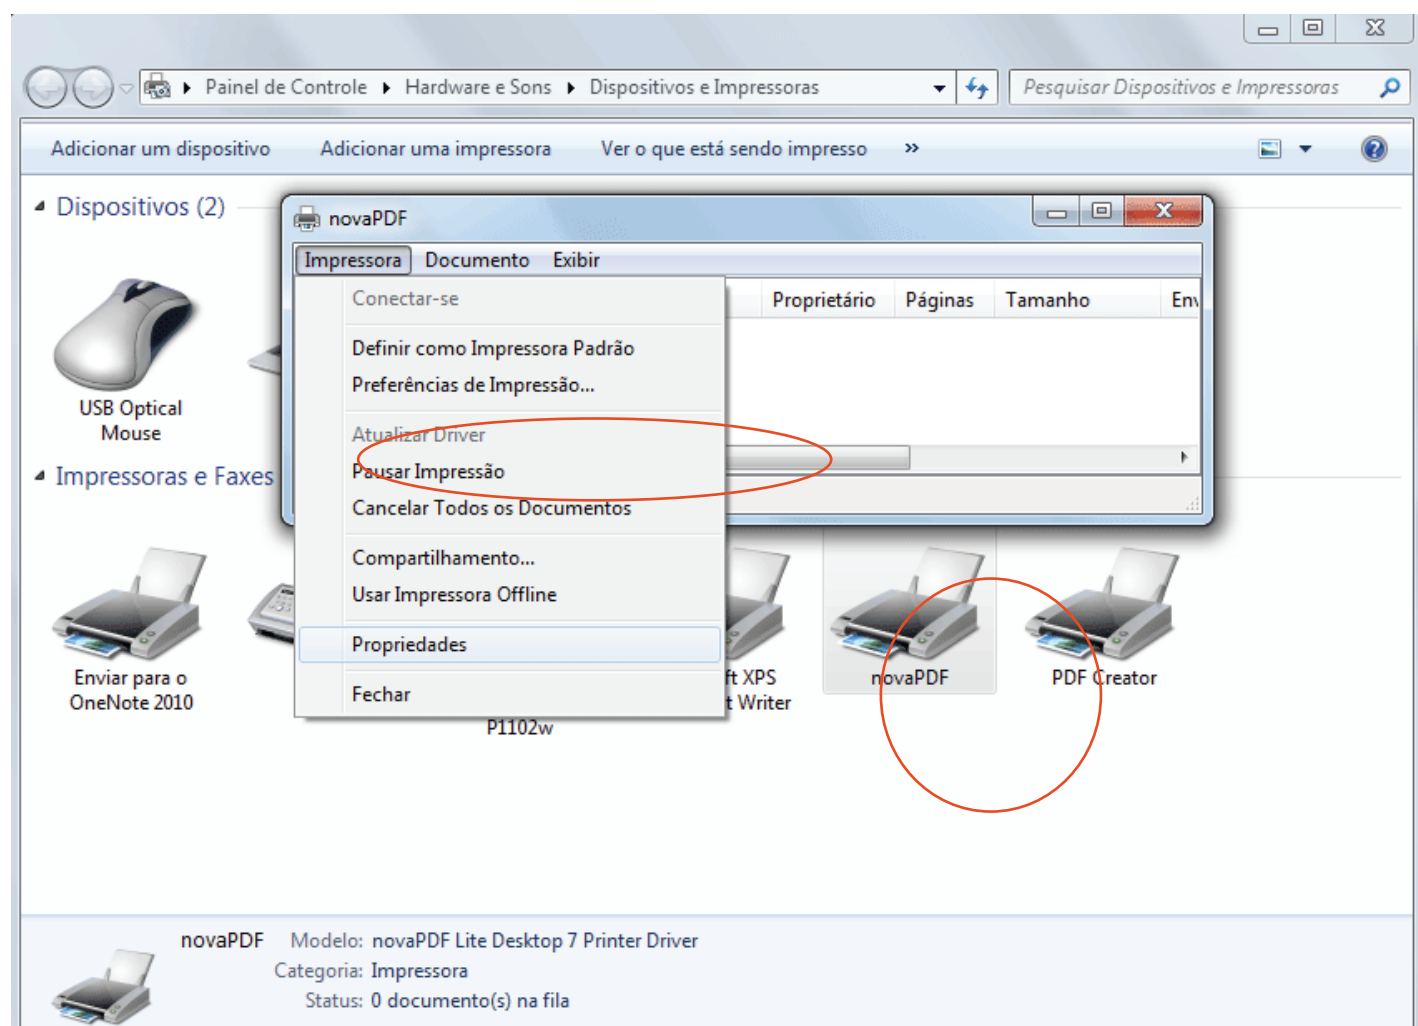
Painel de Controle ▸ Hardware e Sons ▸ Dispositivos e Impressoras

Pesquisar Dispositivos e Impressoras

Adicionar um dispositivo Adicionar uma impressora Ver o que está sendo impresso »

Dispositivos (2)

USB Optical Mouse

Impressoras e Faxes

novaPDF

Impressora Documento Exibir

Conectar-se

Definir como Impressora Padrão
Preferências de Impressão...

Atualizar Driver
Pausar Impressão
Cancelar Todos os Documentos

Compartilhamento...
Usar Impressora Offline

Propriedades

Fechar

| Proprietário | Páginas | Tamanho | Env |
|---|---|---|---|

Enviar para o OneNote 2010

P1102w

ft XPS t Writer

novaPDF

PDF Creator

novaPDF Modelo: novaPDF Lite Desktop 7 Printer Driver
Categoria: Impressora
Status: 0 documento(s) na fila